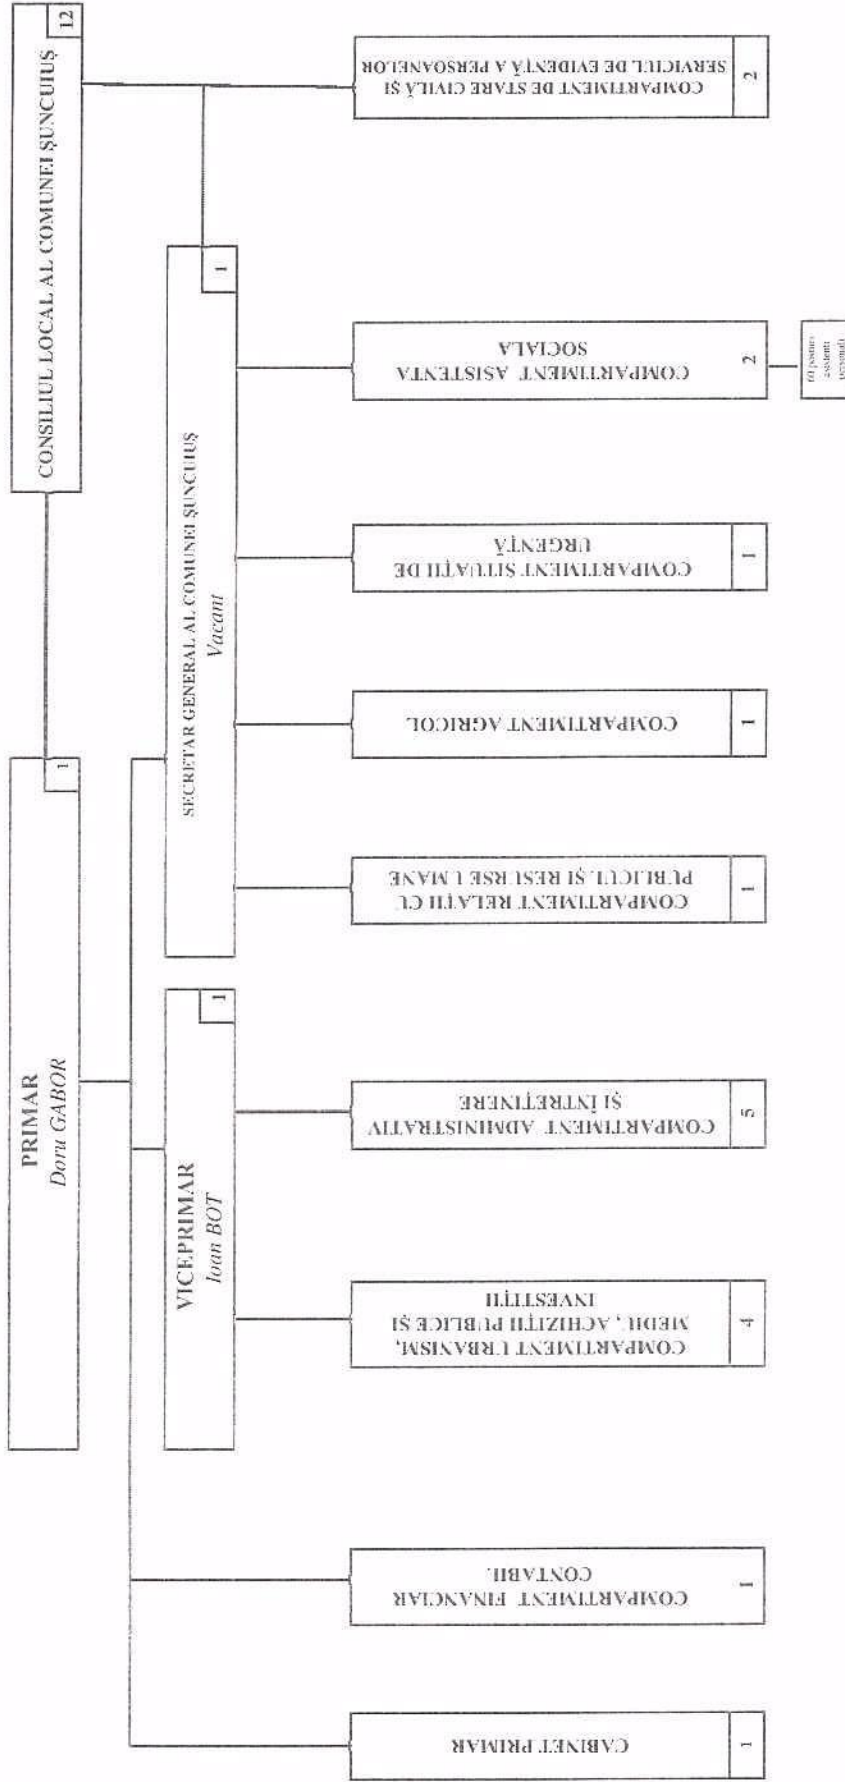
CONSILIUL LOCAL AL COMUNEI ŞUNCUIUŞ
12

PRIMAR
Doru GABOR
1

SECRETAR GENERAL AL COMUNEI ŞUNCUIUŞ
Vacant
1

VICEPRIMAR
Ioan BOT
1

COMPARTIMENT DE STARE CIVILĂ ŞI SERVICIUL DE EVIDENŢĂ A PERSOANELOR
2

COMPARTIMENT ASISTENŢA SOCIALĂ
2

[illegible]

COMPARTIMENT SITUAŢII DE URGENŢĂ
1

COMPARTIMENT AGRICOL
1

COMPARTIMENT RELAŢII CU PUBLICUL ŞI RESURSE UMANE
1

COMPARTIMENT ADMINISTRATIV ŞI ÎNTREŢINERE
5

COMPARTIMENT URBANISM, MEDIU, ACHIZIŢII PUBLICE ŞI INVESTIŢII
4

COMPARTIMENT FINANCIAR CONTABIL
1

CABINET PRIMAR
1